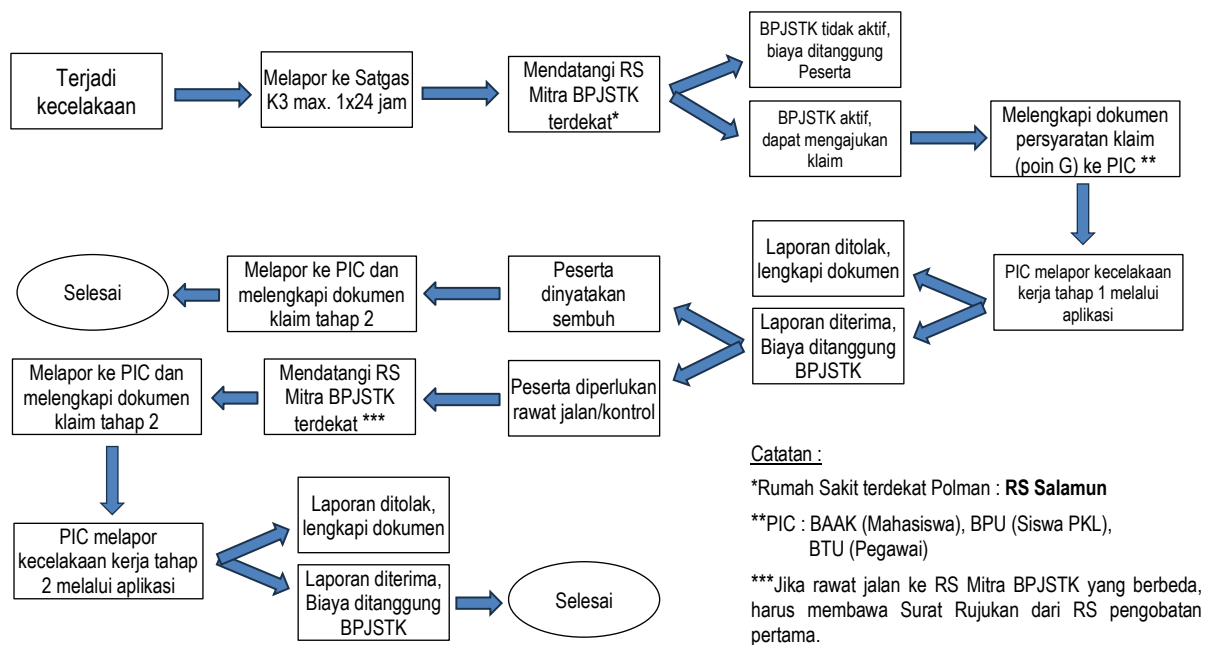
Terjadi kecelakaan

Melapor ke Satgas K3 max. 1x24 jam

Mendatangi RS Mitra BPJSTK terdekat*

BPJSTK tidak aktif, biaya ditanggung Peserta

BPJSTK aktif, dapat mengajukan klaim

Melengkapi dokumen persyaratan klaim (poin G) ke PIC **

PIC melapor kecelakaan kerja tahap 1 melalui aplikasi

Laporan ditolak, lengkapi dokumen

Laporan diterima, Biaya ditanggung BPJSTK

Peserta dinyatakan sembuh

Melapor ke PIC dan melengkapi dokumen klaim tahap 2

Selesai

Peserta diperlukan rawat jalan/kontrol

Mendatangi RS Mitra BPJSTK terdekat ***

Melapor ke PIC dan melengkapi dokumen klaim tahap 2

PIC melapor kecelakaan kerja tahap 2 melalui aplikasi

Laporan ditolak, lengkapi dokumen

Laporan diterima, Biaya ditanggung BPJSTK

Selesai

Catatan :

*Rumah Sakit terdekat Polman : **RS Salamun**

**PIC : BAAK (Mahasiswa), BPU (Siswa PKL), BTU (Pegawai)

***Jika rawat jalan ke RS Mitra BPJSTK yang berbeda, harus membawa Surat Rujukan dari RS pengobatan pertama.